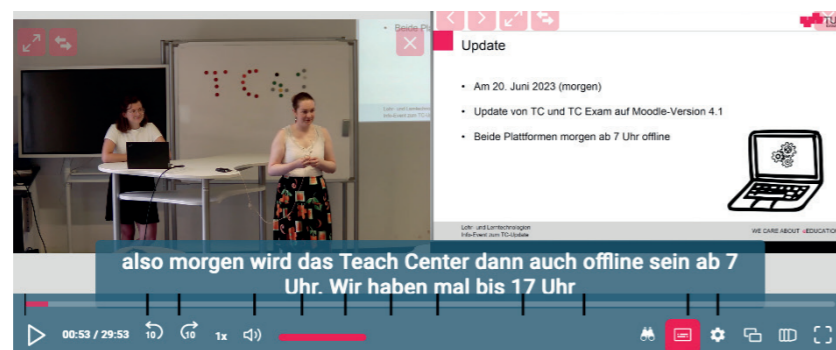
Beide Pl

TC

Lehr- und Lerntechnologien
Info-Event zum TC-Update

TU

Update

• Am 20. Juni 2023 (morgen)

• Update von TC und TC Exam auf Moodle-Version 4.1

• Beide Plattformen morgen ab 7 Uhr offline

Lehr- und Lerntechnologien
Info-Event zum TC-Update

WE CARE ABOUT EDUCATION

also morgen wird das Teach Center dann auch offline sein ab 7 Uhr. Wir haben mal bis 17 Uhr

00:53 / 29:53

10

10

1x